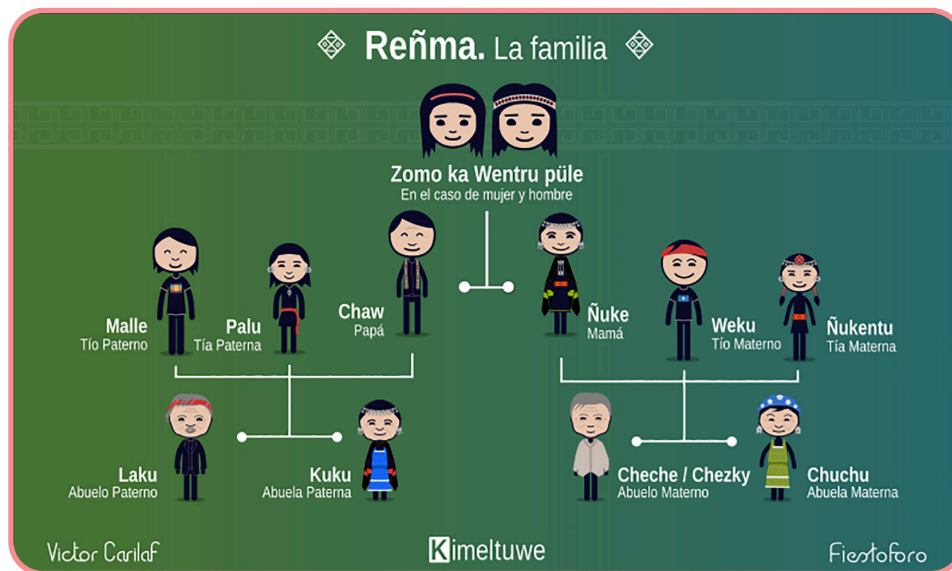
Reñma. La familia

Zomo ka Wentru püle
En el caso de mujer y hombre

Malle
Tío Paterno

Palu
Tía Paterna

Chaw
Papá

Ñuke
Mamá

Weku
Tío Materno

Ñukentu
Tía Materna

Laku
Abuelo Paterno

Kuku
Abuela Paterna

Cheche / Chezky
Abuelo Materno

Chuchu
Abuela Materna

Victor Carilaf

Kimeltuwe

Fiestoforo